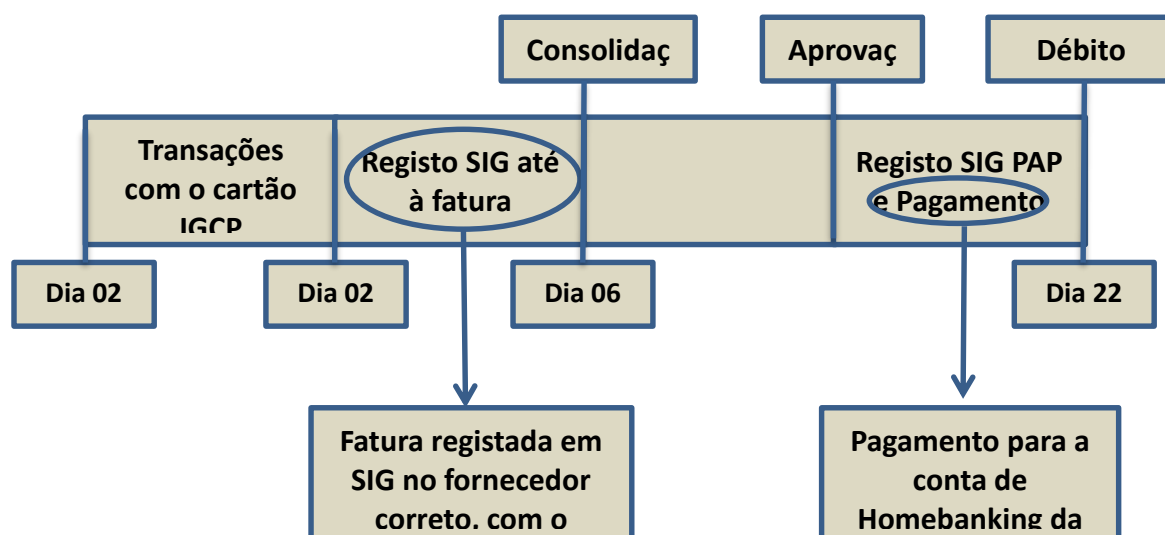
Consolidaç

Aprovaç

Débito

Transações com o cartão IGCP

Registo SIG até à fatura

Registo SIG PAP e Pagamento

Dia 02

Dia 02

Dia 06

Dia 22

Fatura registada em SIG no fornecedor correto, com o

Pagamento para a conta de Homebanking da